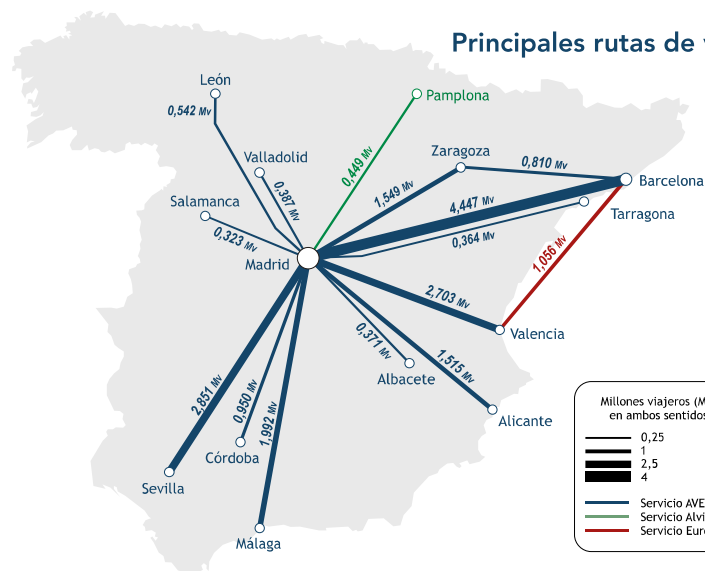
Principales rutas de

León
0,542 Mv
Pamplona
0,449 Mv
Valladolid
0,387 Mv
Zaragoza
0,810 Mv
Barcelona
1,549 Mv
4,447 Mv
Tarragona
Salamanca
0,323 Mv
0,364 Mv
Madrid
1,056 Mv
2,703 Mv
Valencia
0,371 Mv
Albacete
1,515 Mv
Alicante
2,851 Mv
0,950 Mv
1,992 Mv
Córdoba
Sevilla
Málaga

Millones viajeros (M
en ambos sentidos
0,25
1
2,5
4
Servicio AVE
Servicio Alvi
Servicio Euro